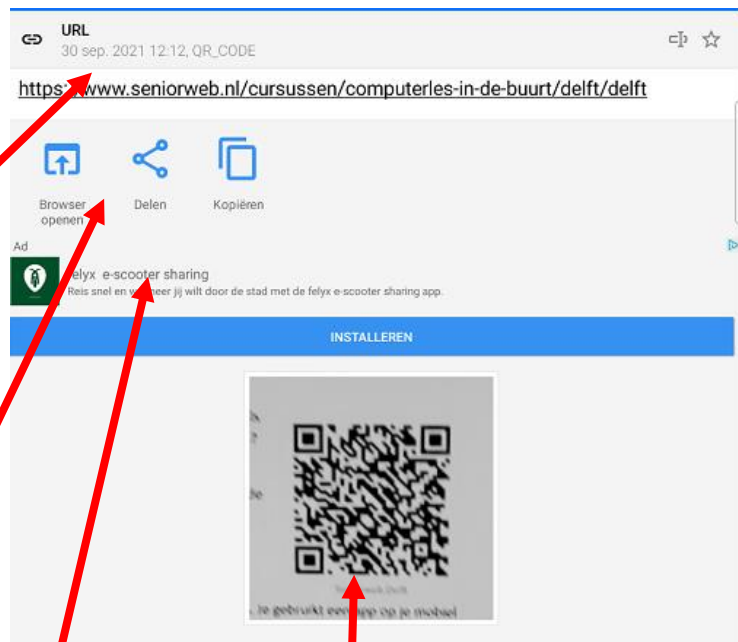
URL
30 sep. 2021 12:12, QR_CODE

https://www.seniorweb.nl/cursussen/computerles-in-de-buurt/delft/delft

Browser openen

Delen

Kopiëren

Ad

felyx e-scooter sharing
Reis snel en w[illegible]eer jij wilt door de stad met de felyx e-scooter sharing app.

INSTALLEREN

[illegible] je gebruikt een app op je mobiel